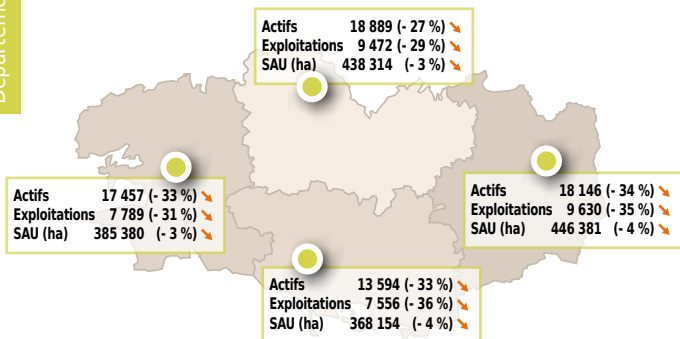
Départeme

Actifs 18 889 (- 27 %)
Exploitations 9 472 (- 29 %)
SAU (ha) 438 314 (- 3 %)

Actifs 17 457 (- 33 %)
Exploitations 7 789 (- 31 %)
SAU (ha) 385 380 (- 3 %)

Actifs 18 146 (- 34 %)
Exploitations 9 630 (- 35 %)
SAU (ha) 446 381 (- 4 %)

Actifs 13 594 (- 33 %)
Exploitations 7 556 (- 36 %)
SAU (ha) 368 154 (- 4 %)